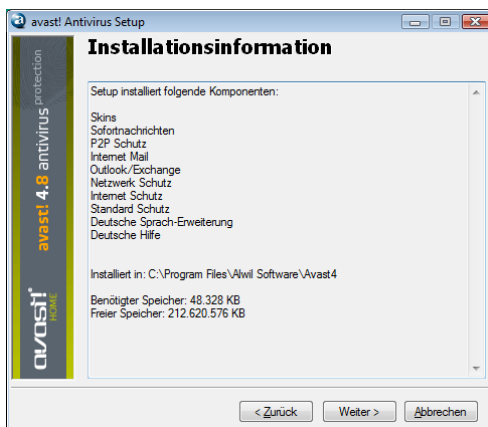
avast! Antivirus Setup

avast! 4.8 antivirus protection

avast! HOME

Installationsinformation

Setup installiert folgende Komponenten:

Skins
Sofortnachrichten
P2P Schutz
Internet Mail
Outlook/Exchange
Netzwerk Schutz
Internet Schutz
Standard Schutz
Deutsche Sprach-Erweiterung
Deutsche Hilfe

Installiert in: C:\Program Files\Alwil Software\Avast4

Benötigter Speicher: 48.328 KB
Freier Speicher: 212.620.576 KB

< Zurück
Weiter >
Abbrechen